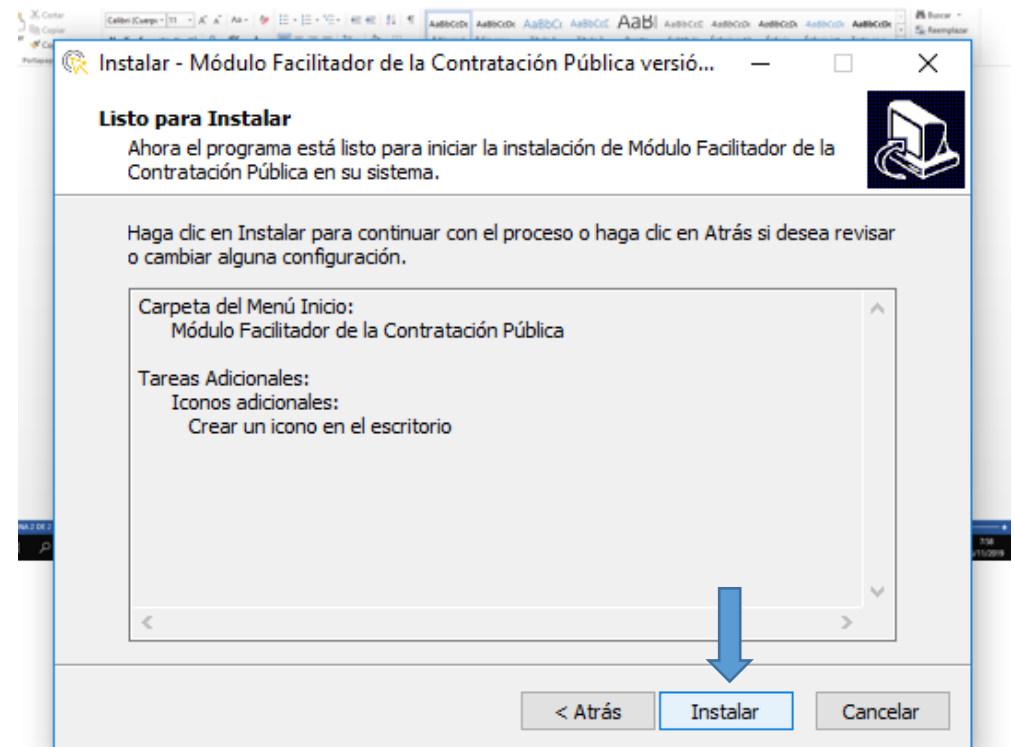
Instalar - Módulo Facilitador de la Contratación Pública versió...

Listo para Instalar

Ahora el programa está listo para iniciar la instalación de Módulo Facilitador de la Contratación Pública en su sistema.

Haga clic en Instalar para continuar con el proceso o haga clic en Atrás si desea revisar o cambiar alguna configuración.

Carpeta del Menú Inicio:
Módulo Facilitador de la Contratación Pública

Tareas Adicionales:
Iconos adicionales:
Crear un icono en el escritorio

< Atrás
Instalar
Cancelar